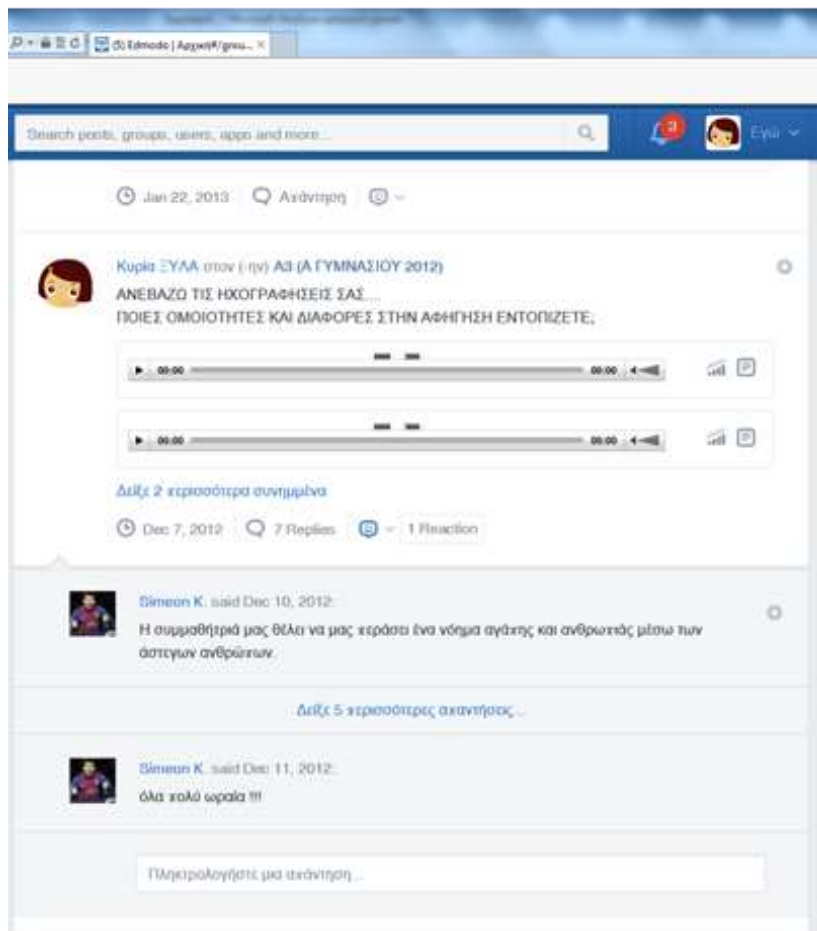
(5) Edmodo | Αρχική/grou...

Search posts, groups, users, apps and more...

3

Εγώ

Jan 22, 2013 Απάντηση

Κυρία ΞΥΛΑ στον (-ην) Α3 (Α ΓΥΜΝΑΣΙΟΥ 2012)

ΑΝΕΒΑΖΩ ΤΙΣ ΗΧΟΓΡΑΦΗΣΕΙΣ ΣΑΣ...
ΠΟΙΕΣ ΟΜΟΙΟΤΗΤΕΣ ΚΑΙ ΔΙΑΦΟΡΕΣ ΣΤΗΝ ΑΦΗΓΗΣΗ ΕΝΤΟΠΙΖΕΤΕ;

00:00 00:00

00:00 00:00

Δείξε 2 περισσότερα συνημμένα

Dec 7, 2012 7 Replies 1 Reaction

Simeon K. said Dec 10, 2012:

Η συμμαθήτριά μας θέλει να μας περάσει ένα νόημα αγάπης και ανθρωπιάς μέσω των άστεγων ανθρώπων.

Δείξε 5 περισσότερες απαντήσεις...

Simeon K. said Dec 11, 2012:

όλα πολύ ωραία !!!

Πληκτρολογήστε μια απάντηση...